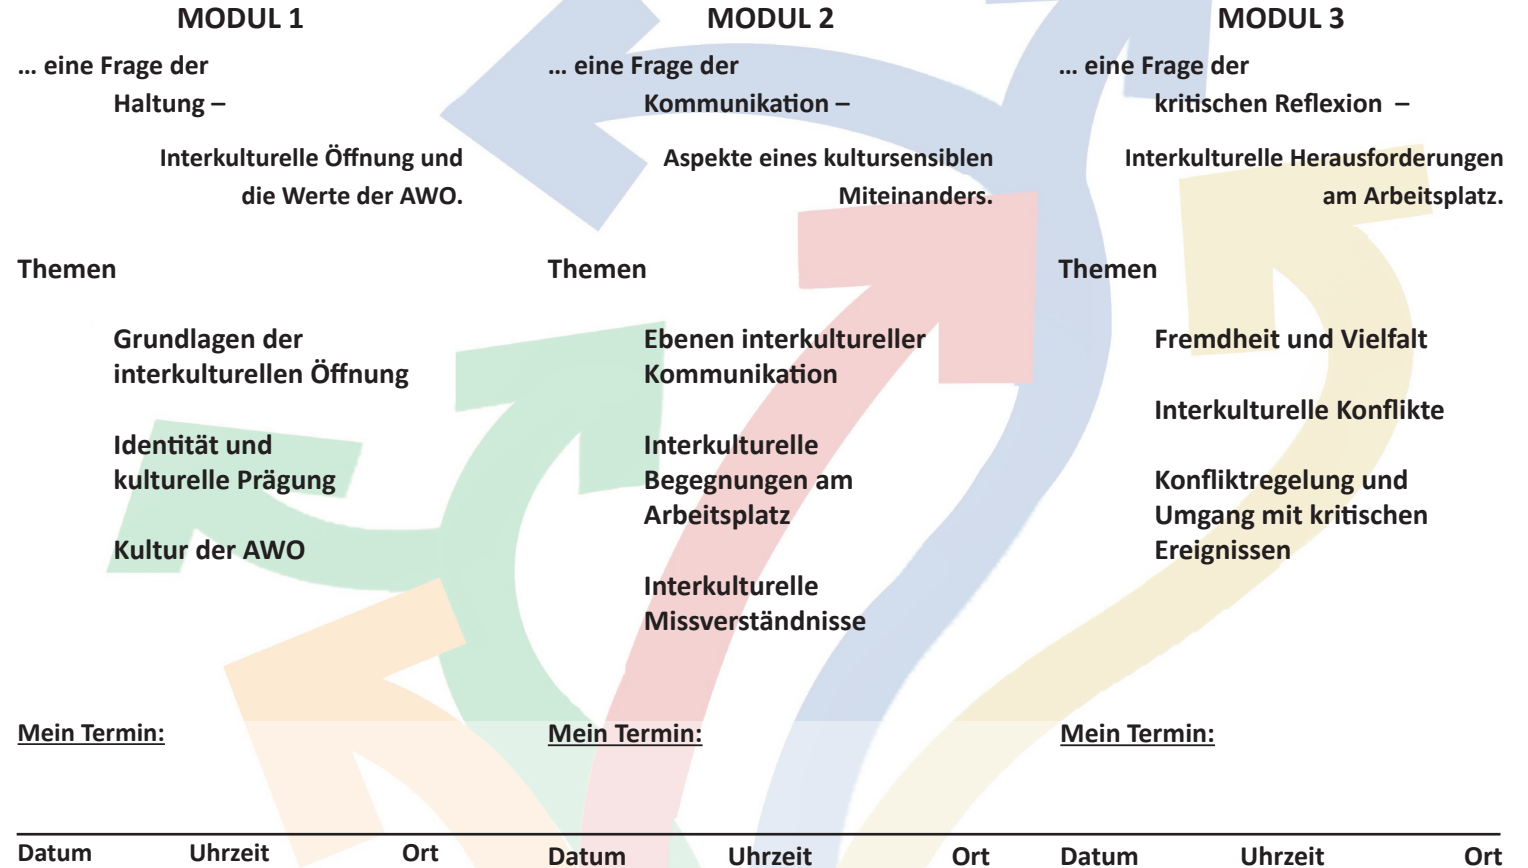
MODUL 1

… eine Frage der Haltung –

Interkulturelle Öffnung und die Werte der AWO.

Themen

Grundlagen der interkulturellen Öffnung

Identität und kulturelle Prägung

Kultur der AWO

Mein Termin:

Datum Uhrzeit Ort

MODUL 2

… eine Frage der Kommunikation –

Aspekte eines kultursensiblen Miteinanders.

Themen

Ebenen interkultureller Kommunikation

Interkulturelle Begegnungen am Arbeitsplatz

Interkulturelle Missverständnisse

Mein Termin:

Datum Uhrzeit Ort

MODUL 3

… eine Frage der kritischen Reflexion –

Interkulturelle Herausforderungen am Arbeitsplatz.

Themen

Fremdheit und Vielfalt

Interkulturelle Konflikte

Konfliktregelung und Umgang mit kritischen Ereignissen

Mein Termin:

Datum Uhrzeit Ort